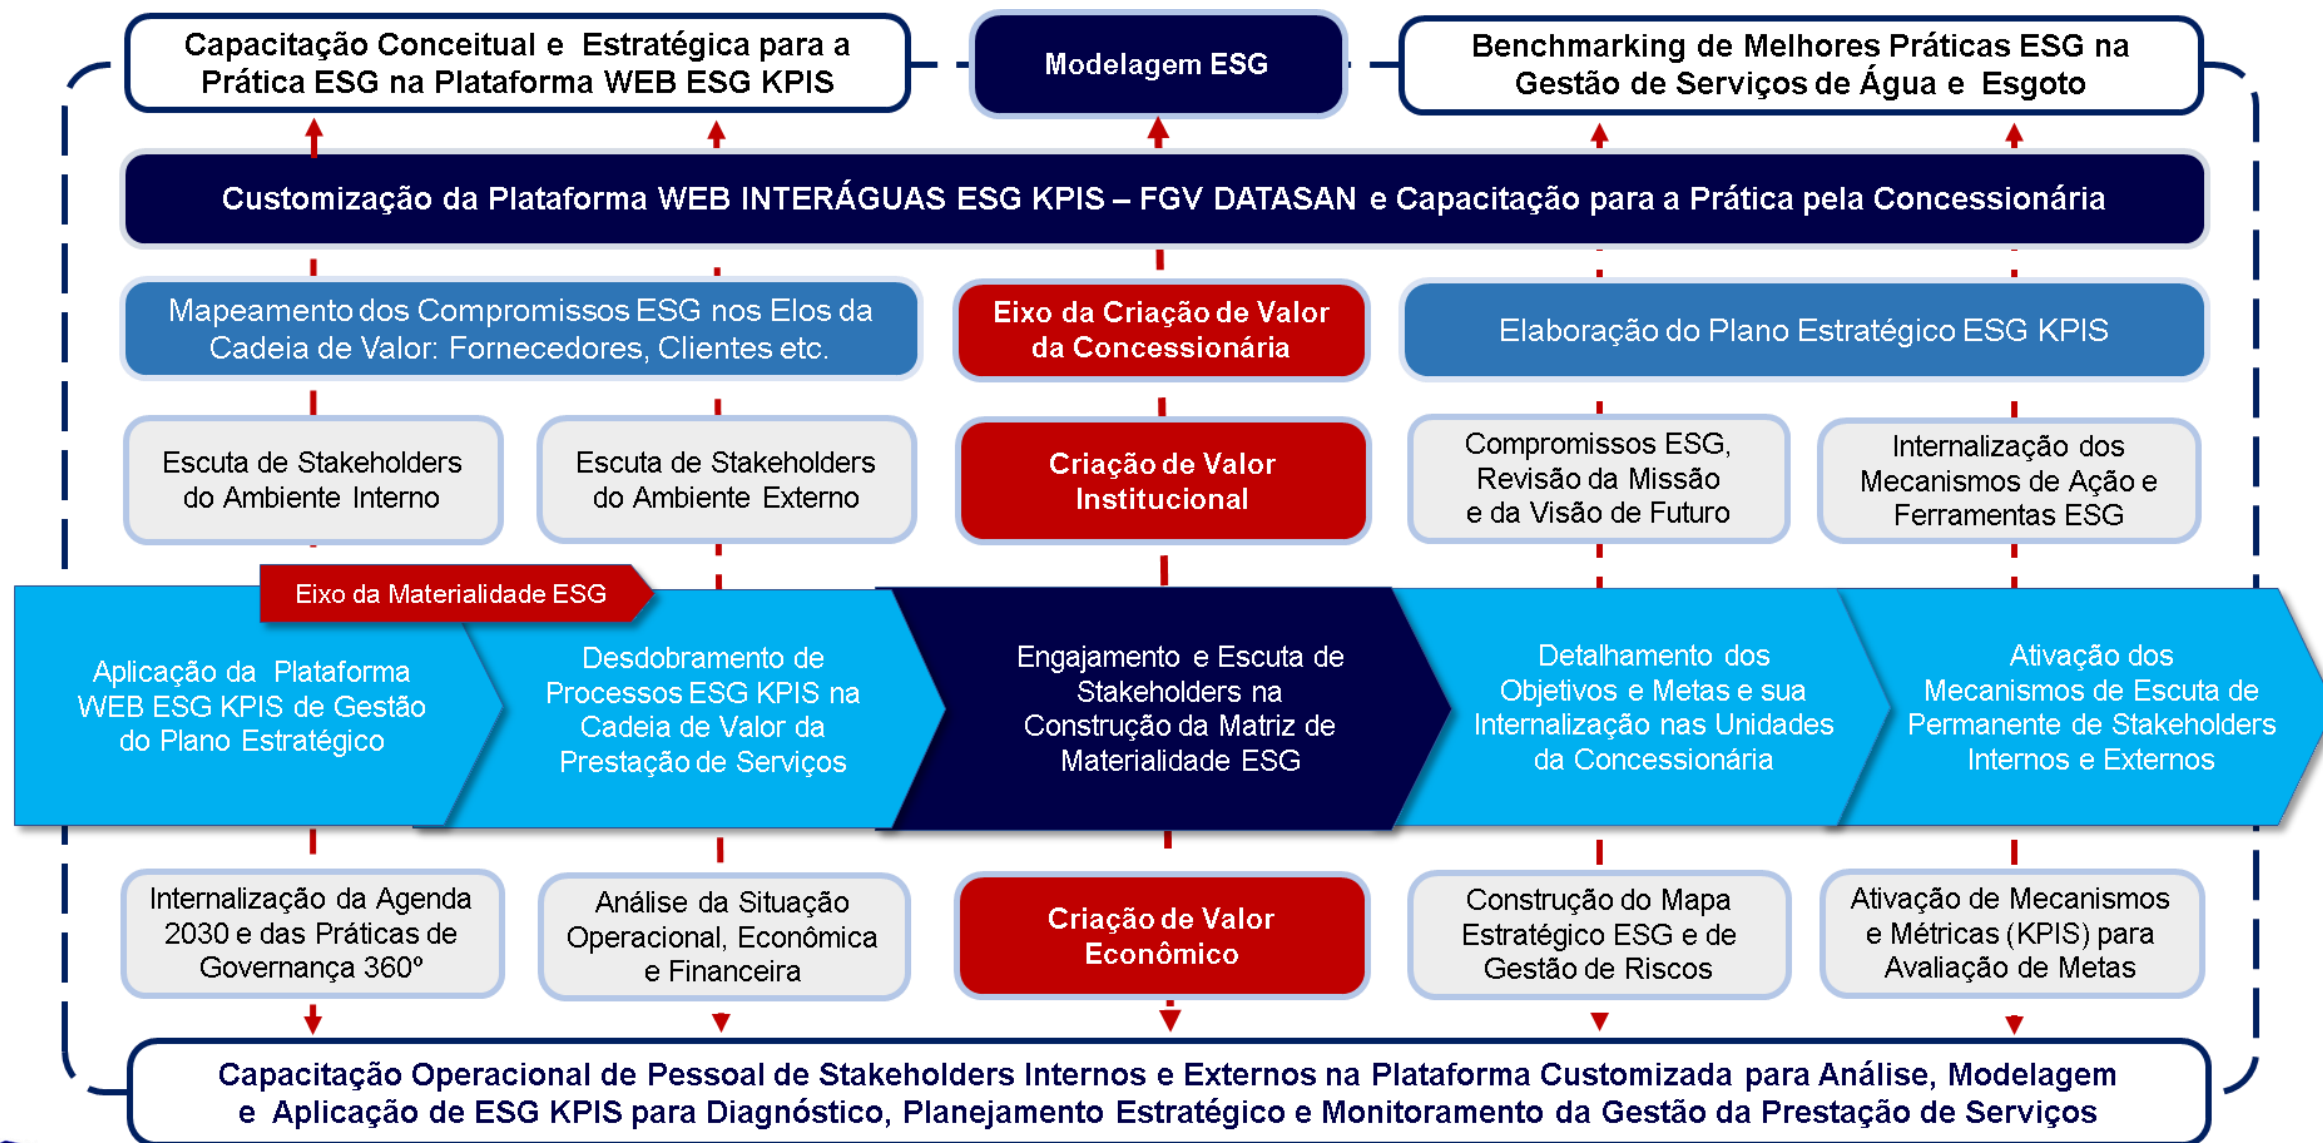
Capacitação Conceitual e Estratégica para a Prática ESG na Plataforma WEB ESG KPIS

Modelagem ESG

Benchmarking de Melhores Práticas ESG na Gestão de Serviços de Água e Esgoto

Customização da Plataforma WEB INTERÁGUAS ESG KPIS – FGV DATASAN e Capacitação para a Prática pela Concessionária

Mapeamento dos Compromissos ESG nos Elos da Cadeia de Valor: Fornecedores, Clientes etc.

Eixo da Criação de Valor da Concessionária

Elaboração do Plano Estratégico ESG KPIS

Escuta de Stakeholders do Ambiente Interno

Escuta de Stakeholders do Ambiente Externo

Criação de Valor Institucional

Compromissos ESG, Revisão da Missão e da Visão de Futuro

Internalização dos Mecanismos de Ação e Ferramentas ESG

Eixo da Materialidade ESG

Aplicação da Plataforma WEB ESG KPIS de Gestão do Plano Estratégico

Desdobramento de Processos ESG KPIS na Cadeia de Valor da Prestação de Serviços

Engajamento e Escuta de Stakeholders na Construção da Matriz de Materialidade ESG

Detalhamento dos Objetivos e Metas e sua Internalização nas Unidades da Concessionária

Ativação dos Mecanismos de Escuta de Permanente de Stakeholders Internos e Externos

Internalização da Agenda 2030 e das Práticas de Governança 360º

Análise da Situação Operacional, Econômica e Financeira

Criação de Valor Econômico

Construção do Mapa Estratégico ESG e de Gestão de Riscos

Ativação de Mecanismos e Métricas (KPIS) para Avaliação de Metas

Capacitação Operacional de Pessoal de Stakeholders Internos e Externos na Plataforma Customizada para Análise, Modelagem e Aplicação de ESG KPIS para Diagnóstico, Planejamento Estratégico e Monitoramento da Gestão da Prestação de Serviços